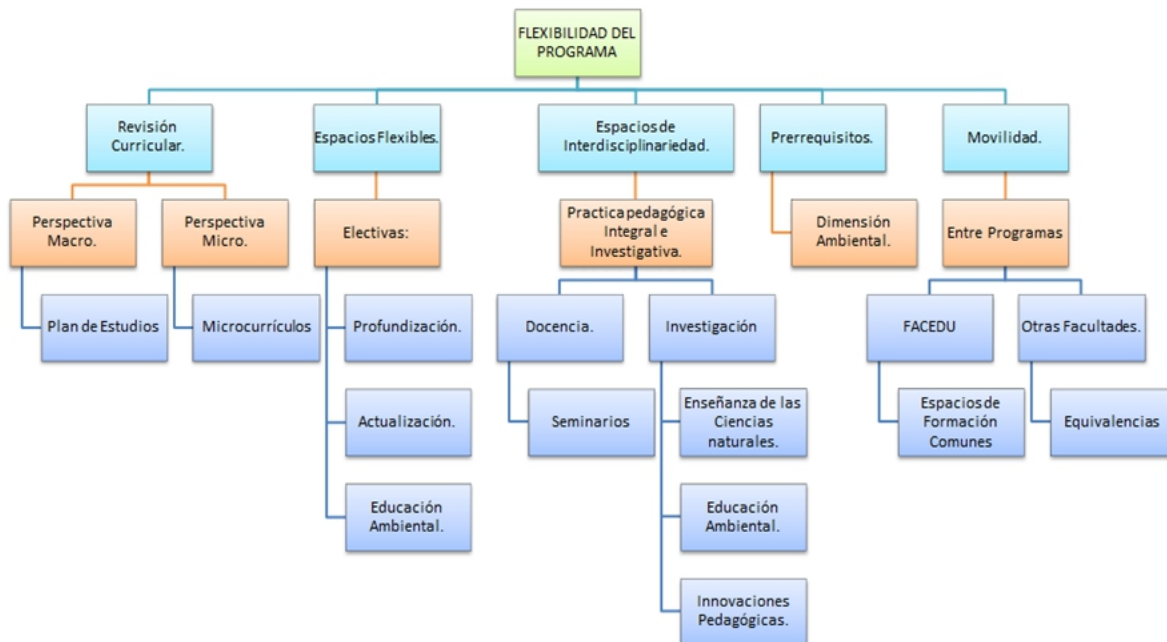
FLEXIBILIDAD DEL PROGRAMA

Revisión Curricular.

Perspectiva Macro.

Plan de Estudios

Perspectiva Micro.

Microcurrículos

Espacios Flexibles.

Electivas:

Profundización.

Actualización.

Educación Ambiental.

Espacios de Interdisciplinariedad.

Practica pedagógica Integral e Investigativa.

Docencia.

Seminarios

Investigación

Enseñanza de las Ciencias naturales.

Educación Ambiental.

Innovaciones Pedagógicas.

Prerrequisitos.

Dimensión Ambiental.

Movilidad.

Entre Programas

FACEDU

Espacios de Formación Comunes

Otras Facultades.

Equivalencias